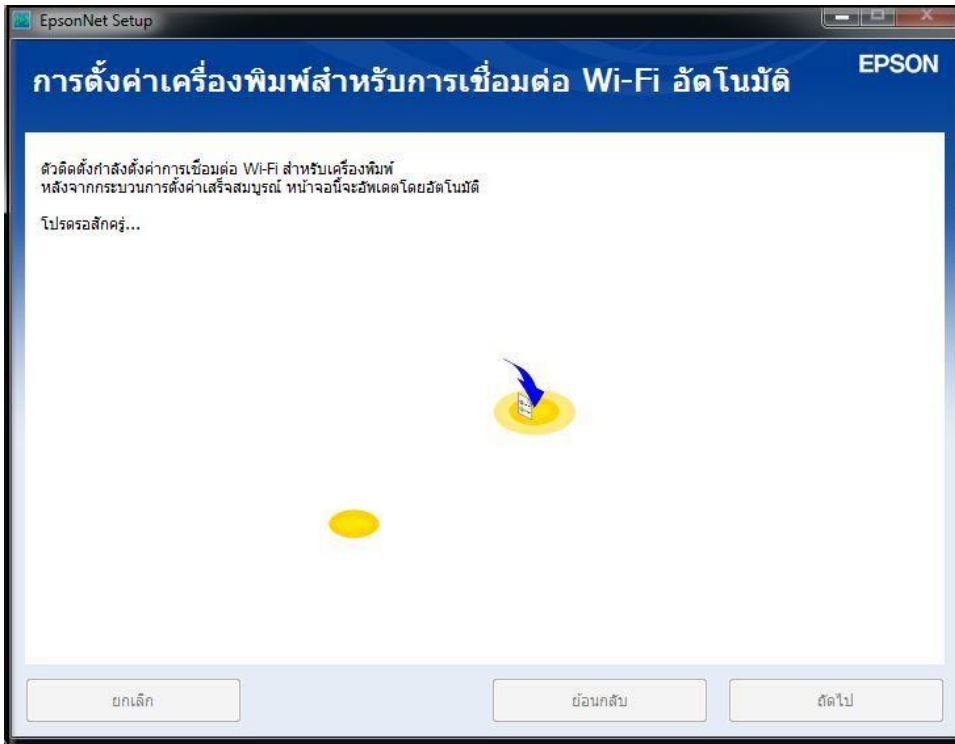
EpsonNet Setup

การตั้งค่าเครื่องพิมพ์สำหรับการเชื่อมต่อ Wi-Fi อัตโนมัติ

EPSON

ตัวติดตั้งกำลังตั้งค่าการเชื่อมต่อ Wi-Fi สำหรับเครื่องพิมพ์
หลังจากกระบวนการตั้งค่าเสร็จสมบูรณ์ หน้าจอนี้จะอัพเดตโดยอัตโนมัติ

โปรดรอสักครู่...

ยกเลิก

ย้อนกลับ

ถัดไป